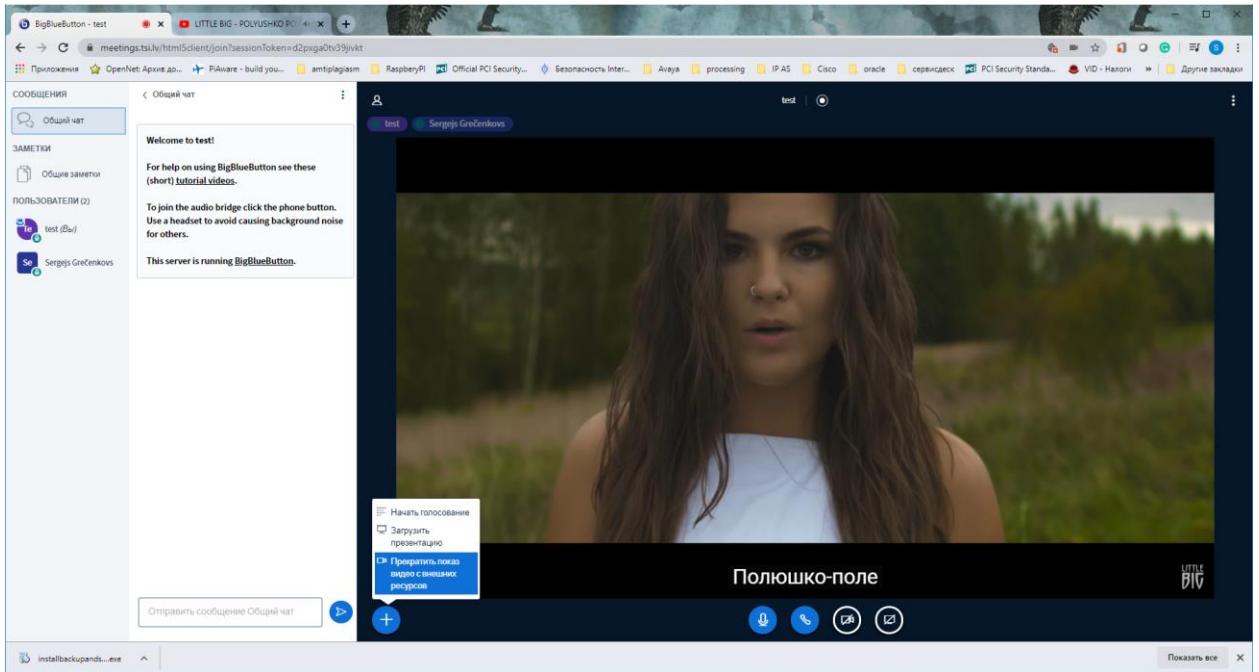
BigBlueButton - test
LITTLE BIG - POLYUSHKO PO
meetings.tsi.lv/html5client/join?sessionToken=d2pxga0tv39jivkt

Приложения | OpenNet: Архив до... | PiAware - build you... | amtiplagiasm | RaspberryPI | Official PCI Security... | Безопасность Inter... | Avaya | processing | IP AS | Cisco | oracle | сервисдеск | PCI Security Standa... | VID - Налоги | » | Другие закладки

СООБЩЕНИЯ
Общий чат
ЗАМЕТКИ
Общие заметки
ПОЛЬЗОВАТЕЛИ (2)
Te test (Вы)
Se Sergejs Grečenkovs

< Общий чат

Welcome to test!

For help on using BigBlueButton see these (short) tutorial videos.

To join the audio bridge click the phone button. Use a headset to avoid causing background noise for others.

This server is running BigBlueButton.

Отправить сообщение Общий чат

test

test
Sergejs Grečenkovs

Начать голосование
Загрузить презентацию
Прекратить показ видео с внешних ресурсов

Полюшко-поле

LITTLE BIG

installbackupands....exe

Показать все